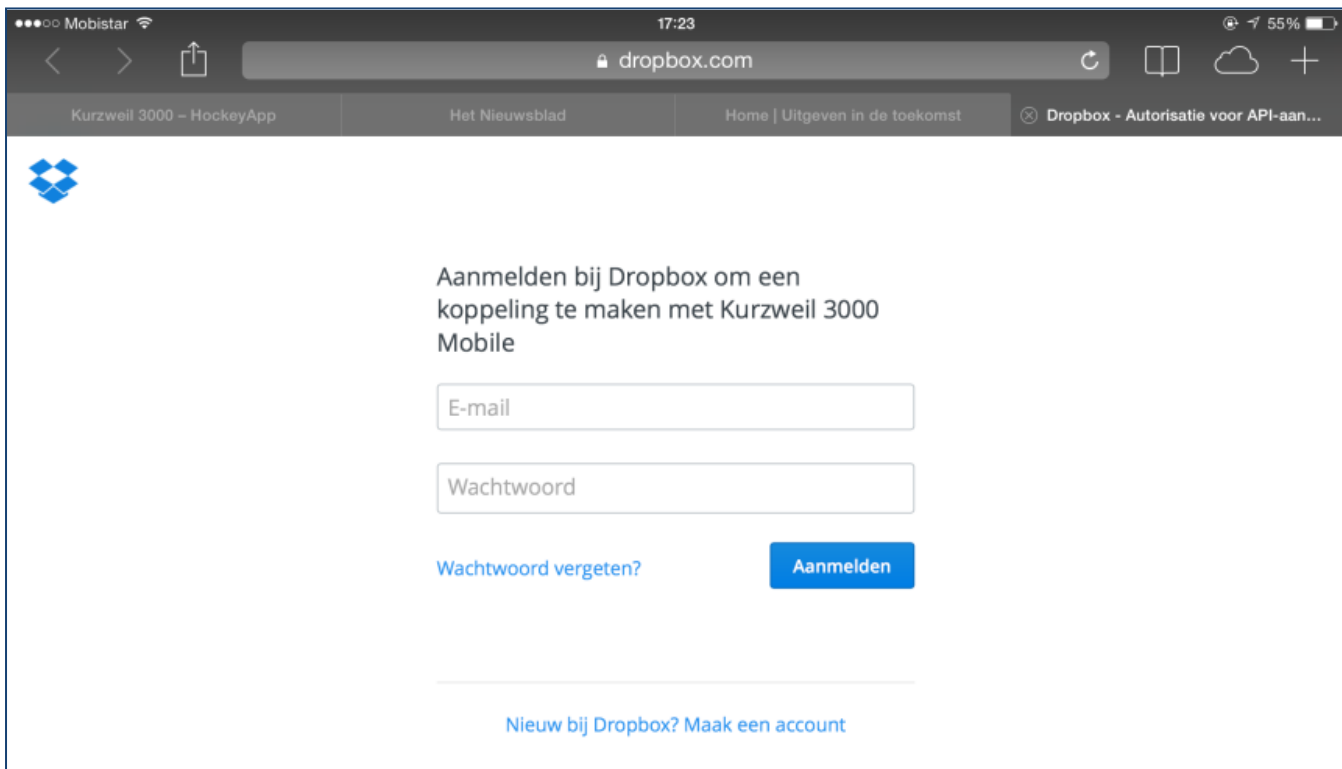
●●●○○ Mobistar
17:23
55%
dropbox.com
Kurzweil 3000 – HockeyApp
Het Nieuwsblad
Home | Uitgeven in de toekomst
Dropbox - Autorisatie voor API-aan...

Aanmelden bij Dropbox om een koppeling te maken met Kurzweil 3000 Mobile

E-mail

Wachtwoord

Wachtwoord vergeten?
Aanmelden

Nieuw bij Dropbox? Maak een account